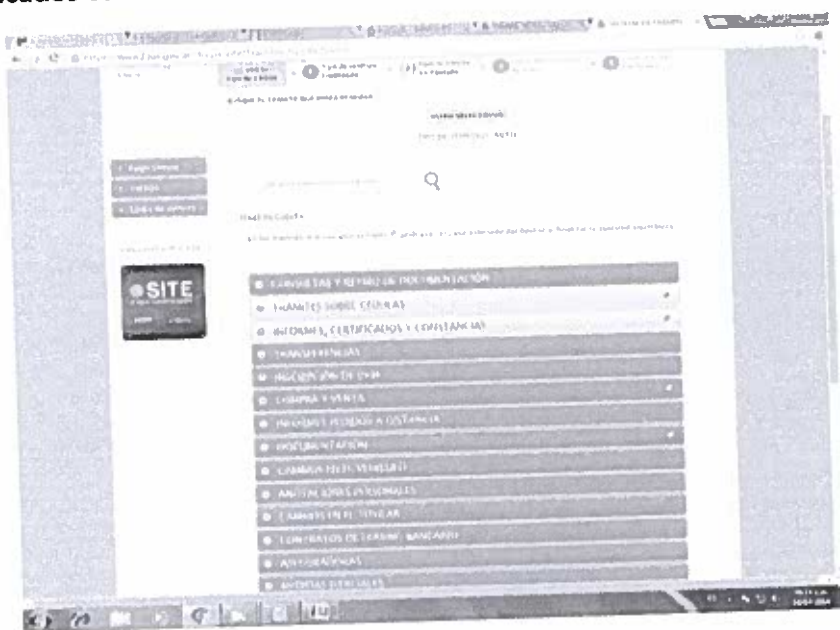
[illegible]

Q

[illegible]

SITE

ENTREGAS Y RETIRO DE DOCUMENTACIÓN
TRÁMITES SOBRE CÉDULAS
INFORMES, CERTIFICADOS Y CONSTANCIAS
TRANSFERENCIAS
INSCRIPCIÓN DE 0 KM
COMPRA Y VENTA
INFORMES PEDIDOS A DISTANCIA
DOCUMENTACIÓN
CAMBIOS EN EL VEHÍCULO
ANOTACIONES PERSONALES
CAMBIOS EN EL TITULAR
CONTRATOS DE LEASING BANCARIO
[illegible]
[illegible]